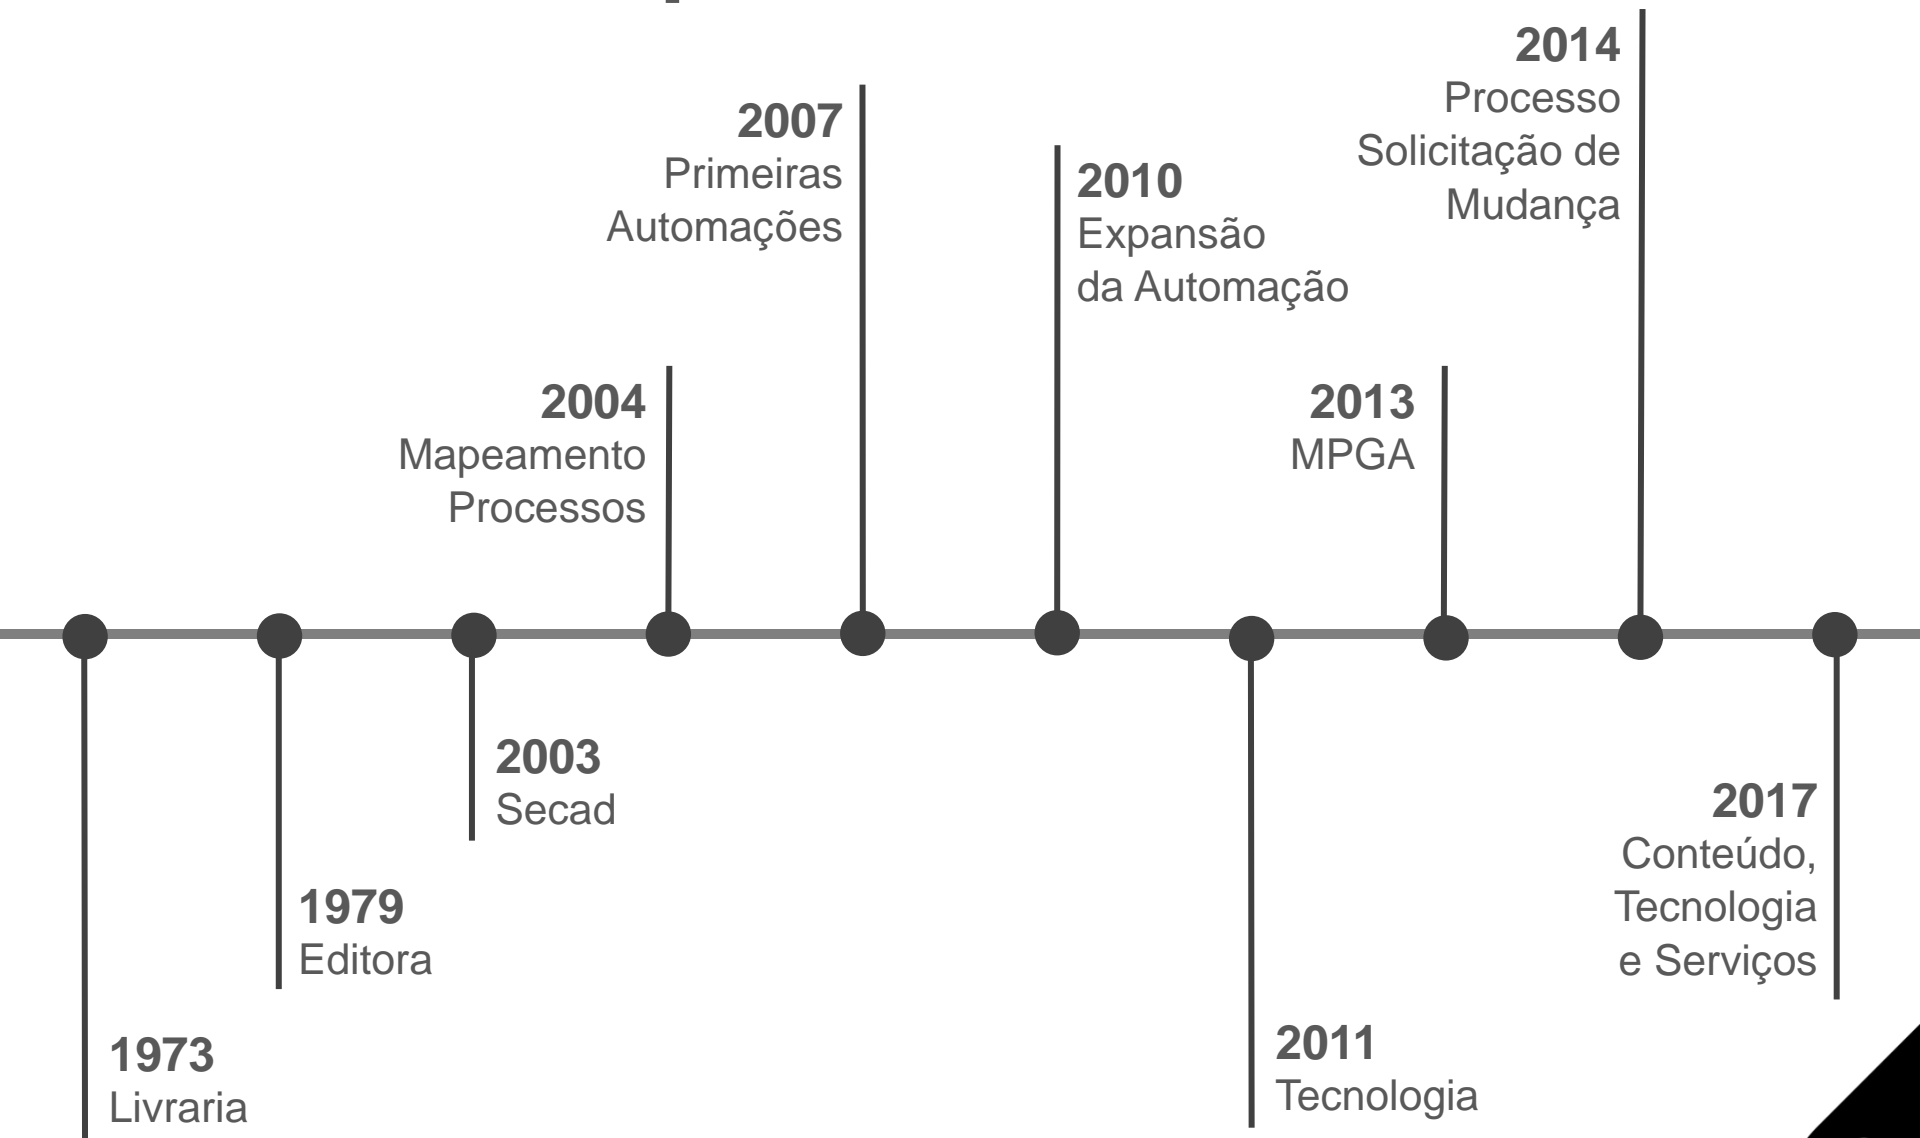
**2014**
Processo Solicitação de Mudança

**2007**
Primeiras Automações

**2010**
Expansão da Automação

**2004**
Mapeamento Processos

**2013**
MPGA

**2003**
Secad

**2017**
Conteúdo, Tecnologia e Serviços

**1979**
Editora

**1973**
Livraria

**2011**
Tecnologia